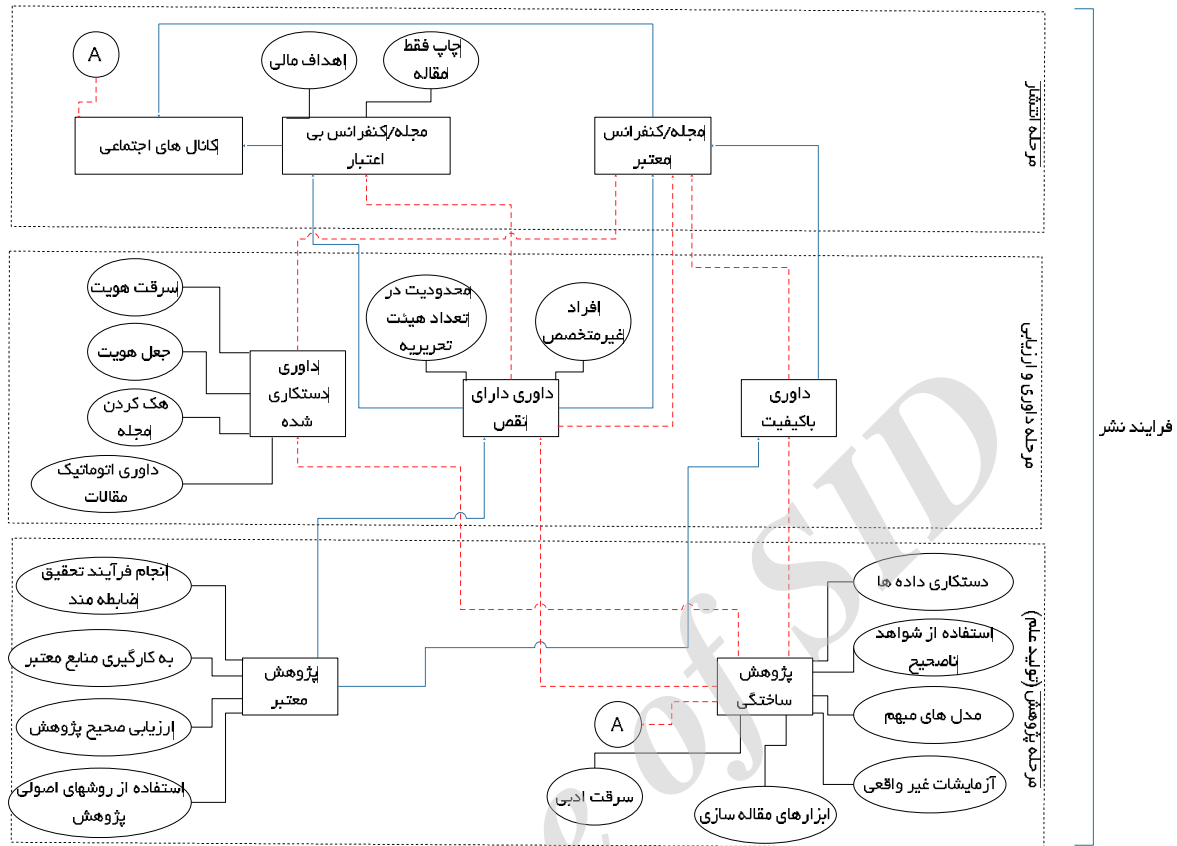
فرایند نشر

مرحله انتشار

A

اهداف مالی

چاپ فقط مقاله

کانال های اجتماعی

مجله/کنفرانس بی اعتبار

مجله/کنفرانس معتبر

مرحله داوری و ارزیابی

سرقت هویت

جعل هویت

هک کردن مجله

داوری اتوماتیک مقالات

داوری دستکاری شده

محدودیت در تعداد هیئت تحریریه

افراد غیرمتخصص

داوری دارای نقص

داوری باکیفیت

مرحله پژوهش (تولید علم)

انجام فرآیند تحقیق ضابطه مند

به کارگیری منابع معتبر

ارزیابی صحیح پژوهش

استفاده از روشهای اصولی پژوهش

پژوهش معتبر

دستکاری داده ها

استفاده از شواهد ناصحیح

مدل های مبهم

آزمایشات غیر واقعی

پژوهش ساختگی

A

سرقت ادبی

ابزارهای مقاله سازی